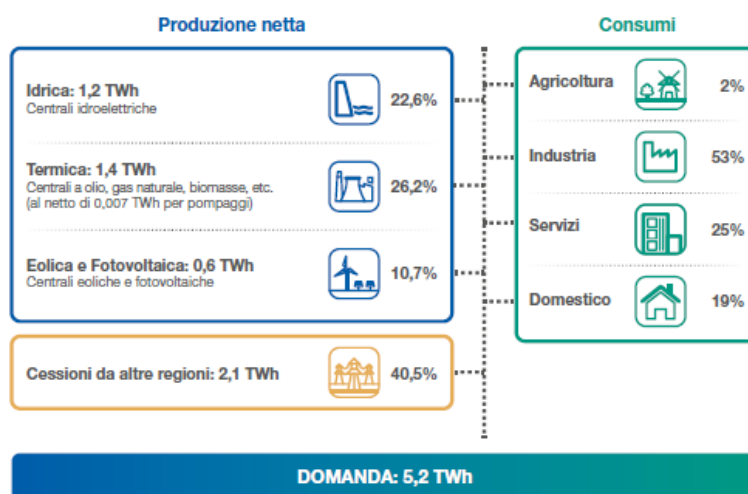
Produzione netta

Idrica: 1,2 TWh
Centrali idroelettriche
22,6%

Termica: 1,4 TWh
Centrali a olio, gas naturale, biomasse, etc.
(al netto di 0,007 TWh per pompaggi)
26,2%

Eolica e Fotovoltaica: 0,6 TWh
Centrali eoliche e fotovoltaiche
10,7%

Cessioni da altre regioni: 2,1 TWh
40,5%

Consumi

Agricoltura
2%

Industria
53%

Servizi
25%

Domestico
19%

DOMANDA: 5,2 TWh